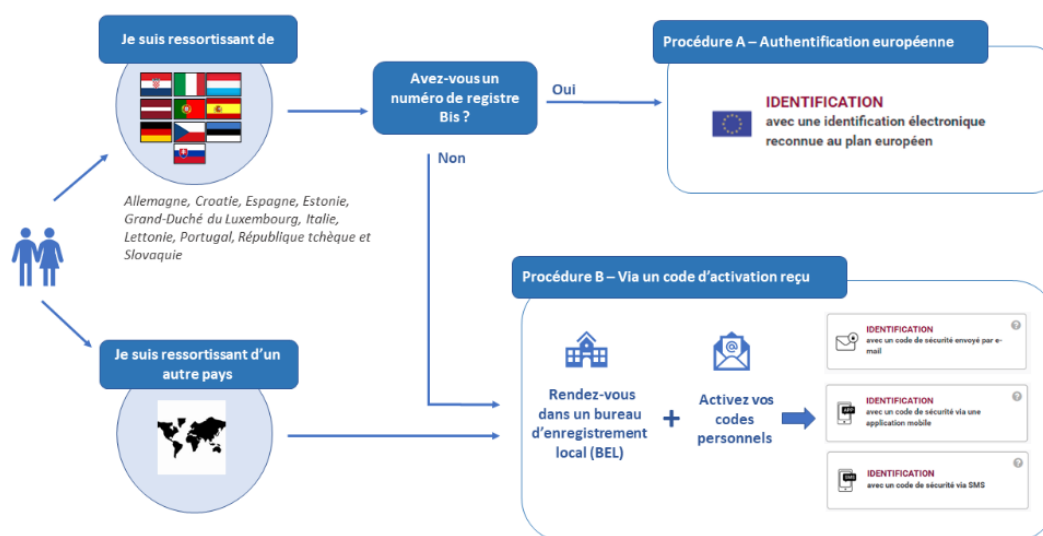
Je suis ressortissant de

Allemagne, Croatie, Espagne, Estonie, Grand-Duché du Luxembourg, Italie, Lettonie, Portugal, République tchèque et Slovaquie

Avez-vous un numéro de registre Bis ?

Oui

Non

Procédure A – Authentification européenne

IDENTIFICATION
avec une identification électronique reconnue au plan européen

Je suis ressortissant d'un autre pays

Procédure B – Via un code d'activation reçu

Rendez-vous dans un bureau d'enregistrement local (BEL)

+

Activez vos codes personnels

IDENTIFICATION
avec un code de sécurité envoyé par e-mail

IDENTIFICATION
avec un code de sécurité via une application mobile

IDENTIFICATION
avec un code de sécurité via SMS